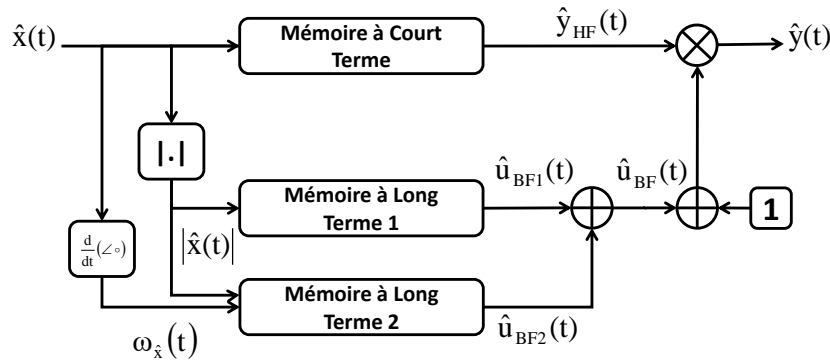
$\hat{x}(t)$

Mémoire à Court Terme

$\hat{y}_{HF}(t)$

$\hat{y}(t)$

|.|

$\hat{u}_{BF1}(t)$

$\hat{u}_{BF}(t)$

Mémoire à Long Terme 1

1

$\frac{d}{dt}(\angle \circ)$

$\left|\hat{x}(t)\right|$

Mémoire à Long Terme 2

$\hat{u}_{BF2}(t)$

$\omega_{\hat{x}}(t)$